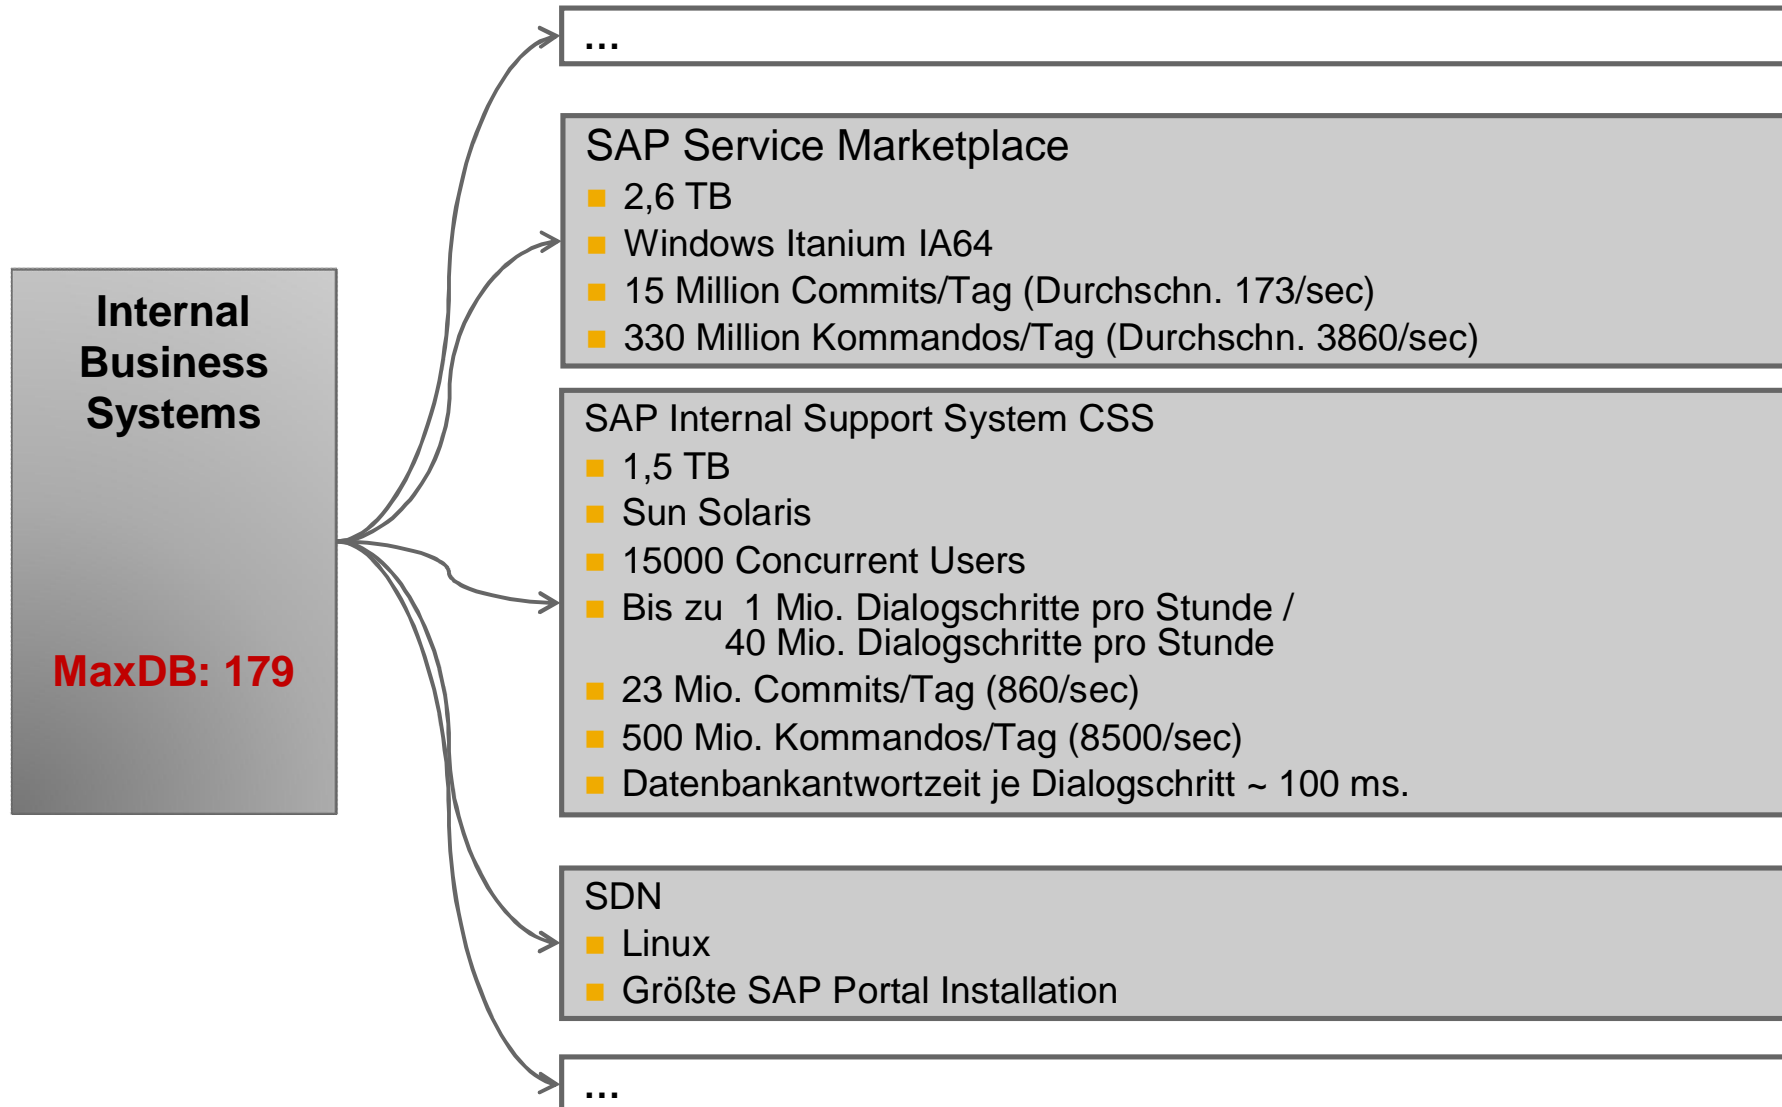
Internal Business Systems

MaxDB: 179

...

SAP Service Marketplace
- 2,6 TB
- Windows Itanium IA64
- 15 Million Commits/Tag (Durchschn. 173/sec)
- 330 Million Kommandos/Tag (Durchschn. 3860/sec)

SAP Internal Support System CSS
- 1,5 TB
- Sun Solaris
- 15000 Concurrent Users
- Bis zu 1 Mio. Dialogschritte pro Stunde / 40 Mio. Dialogschritte pro Stunde
- 23 Mio. Commits/Tag (860/sec)
- 500 Mio. Kommandos/Tag (8500/sec)
- Datenbankantwortzeit je Dialogschritt ~ 100 ms.

SDN
- Linux
- Größte SAP Portal Installation

...